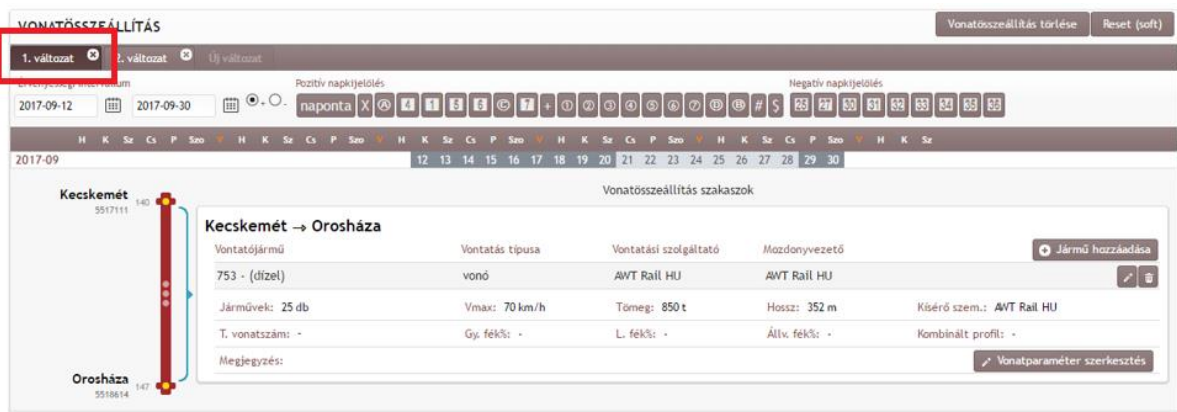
VONATÖSSZEÁLLÍTÁS

Vonatösszeállítás törlése Reset (soft)

1. változat 2. változat Új változat

Érvényességi intervallum
2017-09-12 2017-09-30

Pozitív napkijelölés
naponta X Ⓐ 4 1 5 6 © 7 + ① ② ③ ④ ⑤ ⑥ ⑦ Ⓓ Ⓑ # §

Negatív napkijelölés
25 27 30 31 32 33 34 35 36

H K Sz Cs P Szo V H K Sz Cs P Szo V H K Sz Cs P Szo V H K Sz Cs P Szo V H K Sz Cs P Szo V H K Sz

2017-09 12 13 14 15 16 17 18 19 20 21 22 23 24 25 26 27 28 29 30

Kecskemét 5517111 140

Vonatösszeállítás szakaszok

Kecskemét → Orosháza

Jármű hozzáadása

| Vontatójármű | Vontatás típusa | Vontatási szolgáltató | Mozdonyvezető |
|---|---|---|---|
| 753 - (dízel) | vonó | AWT Rail HU | AWT Rail HU |

Járművek: 25 db Vmax: 70 km/h Tömeg: 850 t Hossz: 352 m Kísérő szem.: AWT Rail HU

T. vonatszám: - Gy. fék%: - L. fék%: - Állv. fék%: - Kombinált profil: -

Megjegyzés:

Vonatparaméter szerkesztés

Orosháza 5518614 147